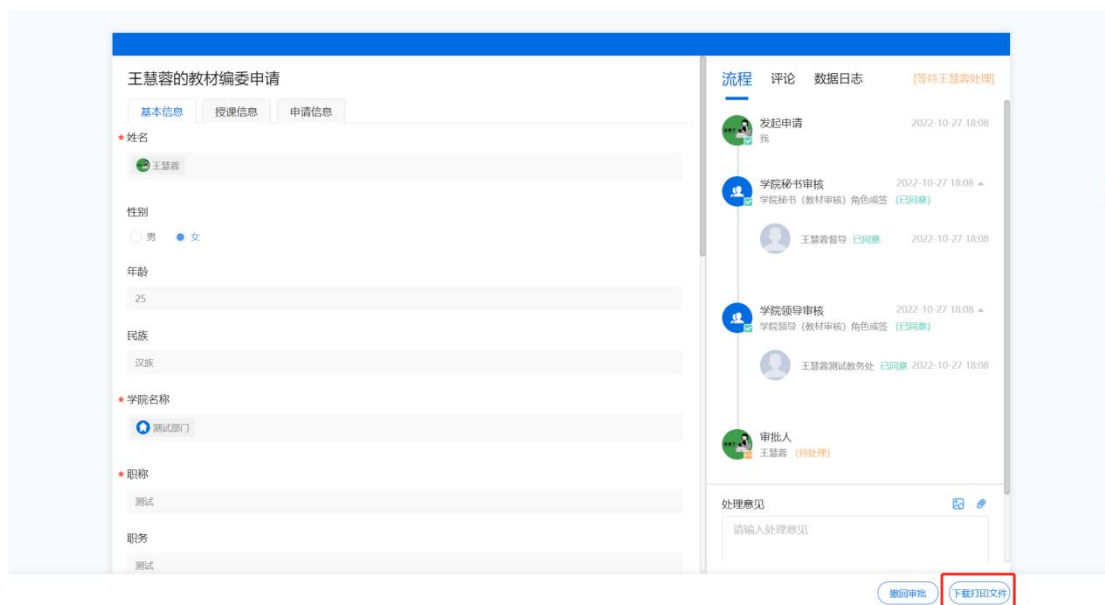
王慧蓉的教材编委申请

基本信息　授课信息　申请信息

* 姓名
王慧蓉

性别
男　女

年龄
25

民族
汉族

* 学院名称
测试部门

* 职称
测试

职务
测试

流程　评论　数据日志　[等待王慧蓉处理]

发起申请　2022-10-27 18:08
我

学院秘书审核　2022-10-27 18:08
学院秘书（教材审核）角色或签（已同意）
王慧蓉督导 已同意　2022-10-27 18:08

学院领导审核　2022-10-27 18:08
学院领导（教材审核）角色或签（已同意）
王慧蓉测试教务处 已同意 2022-10-27 18:08

审批人
王慧蓉（待处理）

处理意见
请输入处理意见

撤回审批　下载打印文件